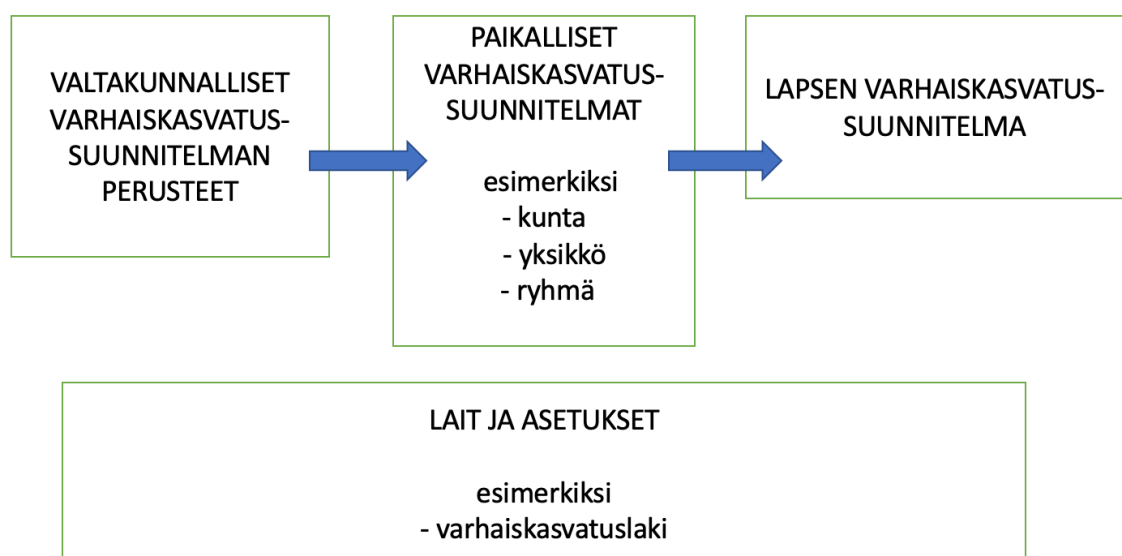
VALTAKUNNALLISET VARHAISKASVATUSSUUNNITELMAN PERUSTEET

PAIKALLISET VARHAISKASVATUSSUUNNITELMAT

esimerkiksi
- kunta
- yksikkö
- ryhmä

LAPSEN VARHAISKASVATUSSUUNNITELMA

LAIT JA ASETUKSET

esimerkiksi
- varhaiskasvatuslaki